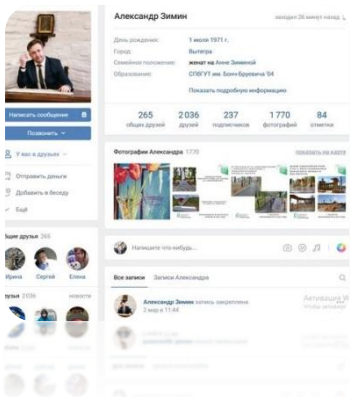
Александр Зимин
заходил 26 минут назад

День рождения: 1 июля 1971 г.
Город: Вытегра
Семейное положение: женат на Анне Зиминой
Образование: СПбГУТ им. Бонч-Бруевича '04

Показать подробную информацию

| 265 | 2 036 | 237 | 1 770 | 84 |
|---|---|---|---|---|
| общих друзей | друзей | подписчиков | фотографий | отметки |

Написать сообщение

Позвонить

У вас в друзьях

Отправить деньги

Добавить в беседу

Ещё

Фотографии Александра 1770
показать на карте

Общие друзья 265
Ирина Сергей Елена

Друзья 2 036
новости

Напишите что-нибудь...

Все записи Записи Александра

Александр Зимин запись закреплена
2 мар в 11:44

Активация W
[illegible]